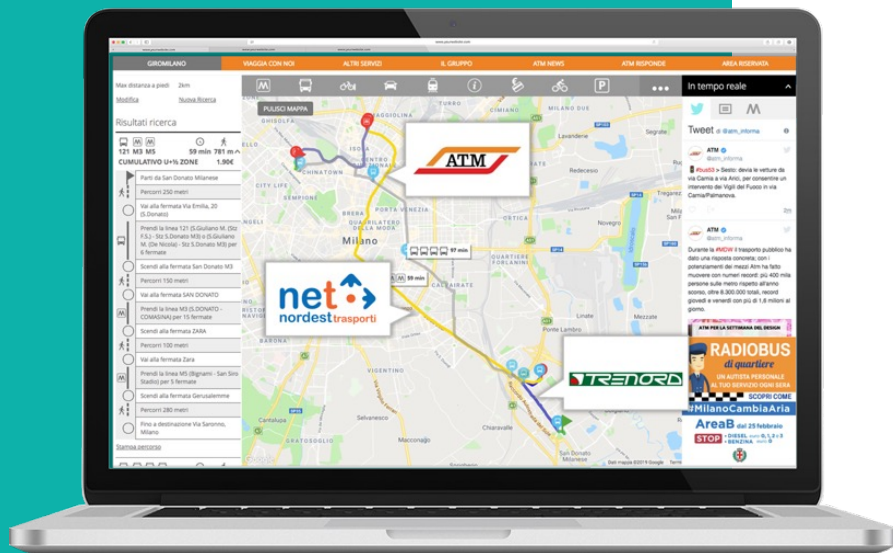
GIROMILANO VIAGGIA CON NOI ALTRI SERVIZI IL GRUPPO ATM NEWS ATM RISPONDE AREA RISERVATA

Max distanza a piedi 2km

Modifica Nuova Ricerca

Risultati ricerca

121 M3 M5 59 min 781 m

CUMULATIVO U+½ ZONE 1.90€

Parti da San Donato Milanese

Percorri 250 metri

Vai alla fermata Via Emilia, 20 (S.Donato)

Prendi la linea 121 (S.Giuliano M. (Str. F.S.) - Stz S.Donato M3) o (S.Giuliano M. (De Nicola) - Stz S.Donato M3) per 6 fermate

Scendi alla fermata San Donato M3

Percorri 150 metri

Vai alla fermata SAN DONATO

Prendi la linea M3 (S.DONATO - COMASINA) per 15 fermate

Scendi alla fermata ZARA

Percorri 100 metri

Vai alla fermata Zara

Prendi la linea M5 (Bignami - San Siro Stadio) per 5 fermate

Scendi alla fermata Gerusalemme

Percorri 280 metri

Fino a destinazione Via Saronno, Milano

Stampa percorso

PULISCI MAPPA

ATM

net nordest trasporti

TRENORD

97 min

59 min

Milano

Chiaravalle

San Donato

Google

In tempo reale

Tweet @atm_informa

ATM @atm_informa

#bus93 > Sesto: devia le vetture da via Carnia a via Ariosto, per consentire un intervento dei Vigili del Fuoco in via Carnia/Palmanova.

ATM @atm_informa

Durante la #MCW il trasporto pubblico ha dato una risposta concreta; con i potenziamenti dei mezzi Atm ha fatto muovere con numeri record: più 400 mila persone sulle metro rispetto all'anno scorso, oltre 8.300.000 totali, record giovedì e venerdì con più di 1,6 milioni al giorno.

ATM PER LA SETTIMANA DEL DESIGN

RADIOBUS di quartiere

UN AUTISTA PERSONALE AL TUO SERVIZIO OGNI SERA

SCOPRI COME

#MilanoCambiaAria

AreaB dal 25 febbraio

STOP DIESEL BENZINA